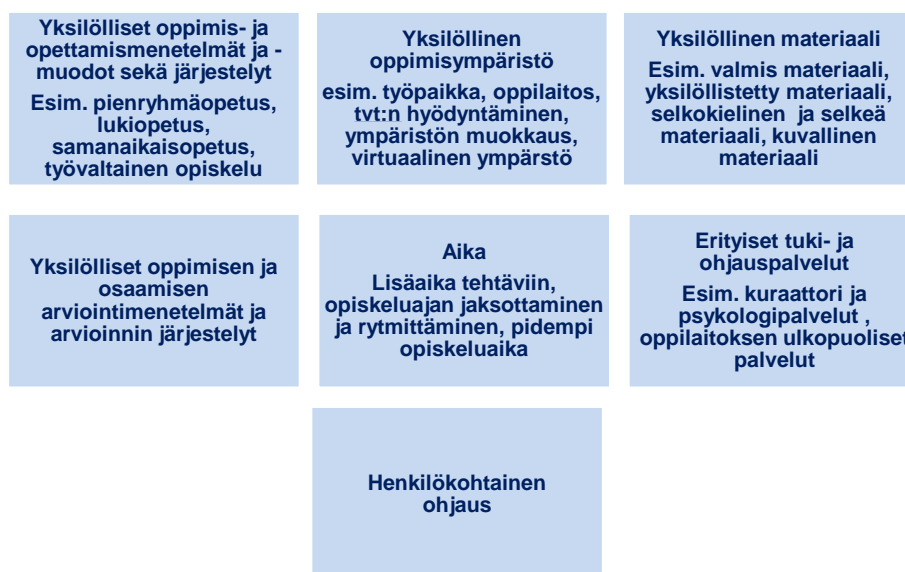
Yksilölliset oppimis- ja opettamismenetelmät ja -muodot sekä järjestelyt

Esim. pienryhmäopetus, lukiopetus, samanaikaisopetus, työvaltainen opiskelu

Yksilöllinen oppimisympäristö

esim. työpaikka, oppilaitos, tvt:n hyödyntäminen, ympäristön muokkaus, virtuaalinen ympärstö

Yksilöllinen materiaali

Esim. valmis materiaali, yksilöllistetty materiaali, selkokielinen ja selkeä materiaali, kuvallinen materiaali

Yksilölliset oppimisen ja osaamisen arviointimenetelmät ja arvioinnin järjestelyt

Aika

Lisäaika tehtäviin, opiskeluajan jaksottaminen ja rytmittäminen, pidempi opiskeluaika

Erityiset tuki- ja ohjauspalvelut

Esim. kuraattori ja psykologipalvelut , oppilaitoksen ulkopuoliset palvelut

Henkilökohtainen ohjaus